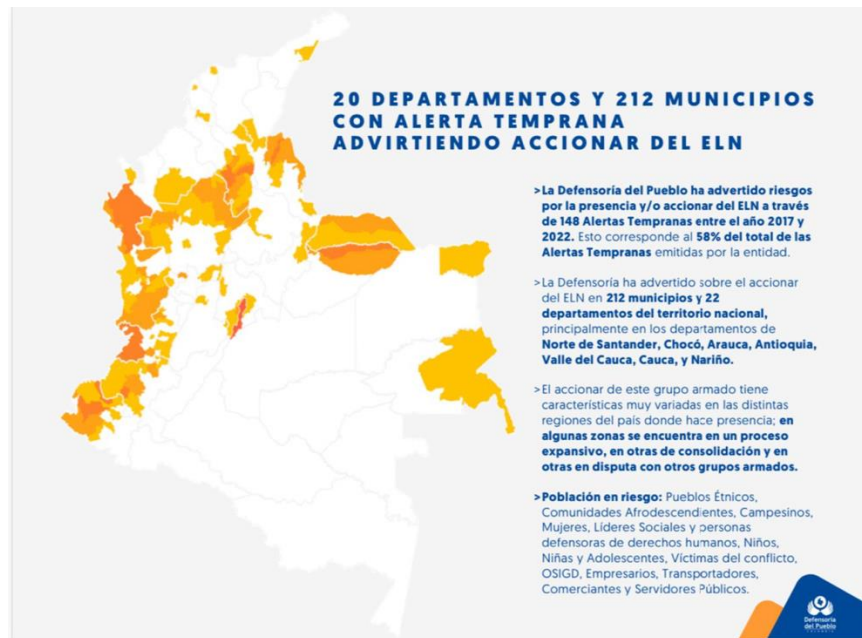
20 DEPARTAMENTOS Y 212 MUNICIPIOS CON ALERTA TEMPRANA ADVIRTIENDO ACCIONAR DEL ELN

> La Defensoría del Pueblo ha advertido riesgos por la presencia y/o accionar del ELN a través de 148 Alertas Tempranas entre el año 2017 y 2022. Esto corresponde al 58% del total de las Alertas Tempranas emitidas por la entidad.

> La Defensoría ha advertido sobre el accionar del ELN en 212 municipios y 22 departamentos del territorio nacional, principalmente en los departamentos de Norte de Santander, Chocó, Arauca, Antioquia, Valle del Cauca, Cauca, y Nariño.

> El accionar de este grupo armado tiene características muy variadas en las distintas regiones del país donde hace presencia; en algunas zonas se encuentra en un proceso expansivo, en otras de consolidación y en otras en disputa con otros grupos armados.

> Población en riesgo: Pueblos Étnicos, Comunidades Afrodescendientes, Campesinos, Mujeres, Líderes Sociales y personas defensoras de derechos humanos, Niños, Niñas y Adolescentes, Víctimas del conflicto, OSIGD, Empresarios, Transportadores, Comerciantes y Servidores Públicos.

Defensoría del Pueblo